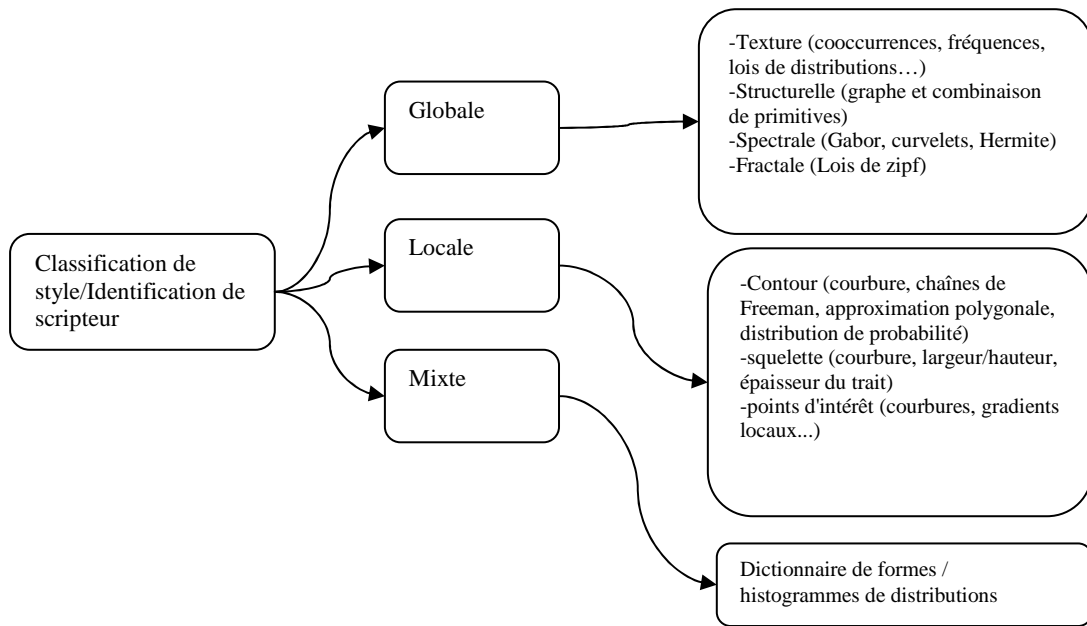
Classification de style/Identification de scripteur

Globale

Locale

Mixte

-Texture (cooccurrences, fréquences, lois de distributions…)
-Structurelle (graphe et combinaison de primitives)
-Spectrale (Gabor, curvelets, Hermite)
-Fractale (Lois de zipf)

-Contour (courbure, chaînes de Freeman, approximation polygonale, distribution de probabilité)
-squelette (courbure, largeur/hauteur, épaisseur du trait)
-points d'intérêt (courbures, gradients locaux...)

Dictionnaire de formes / histogrammes de distributions